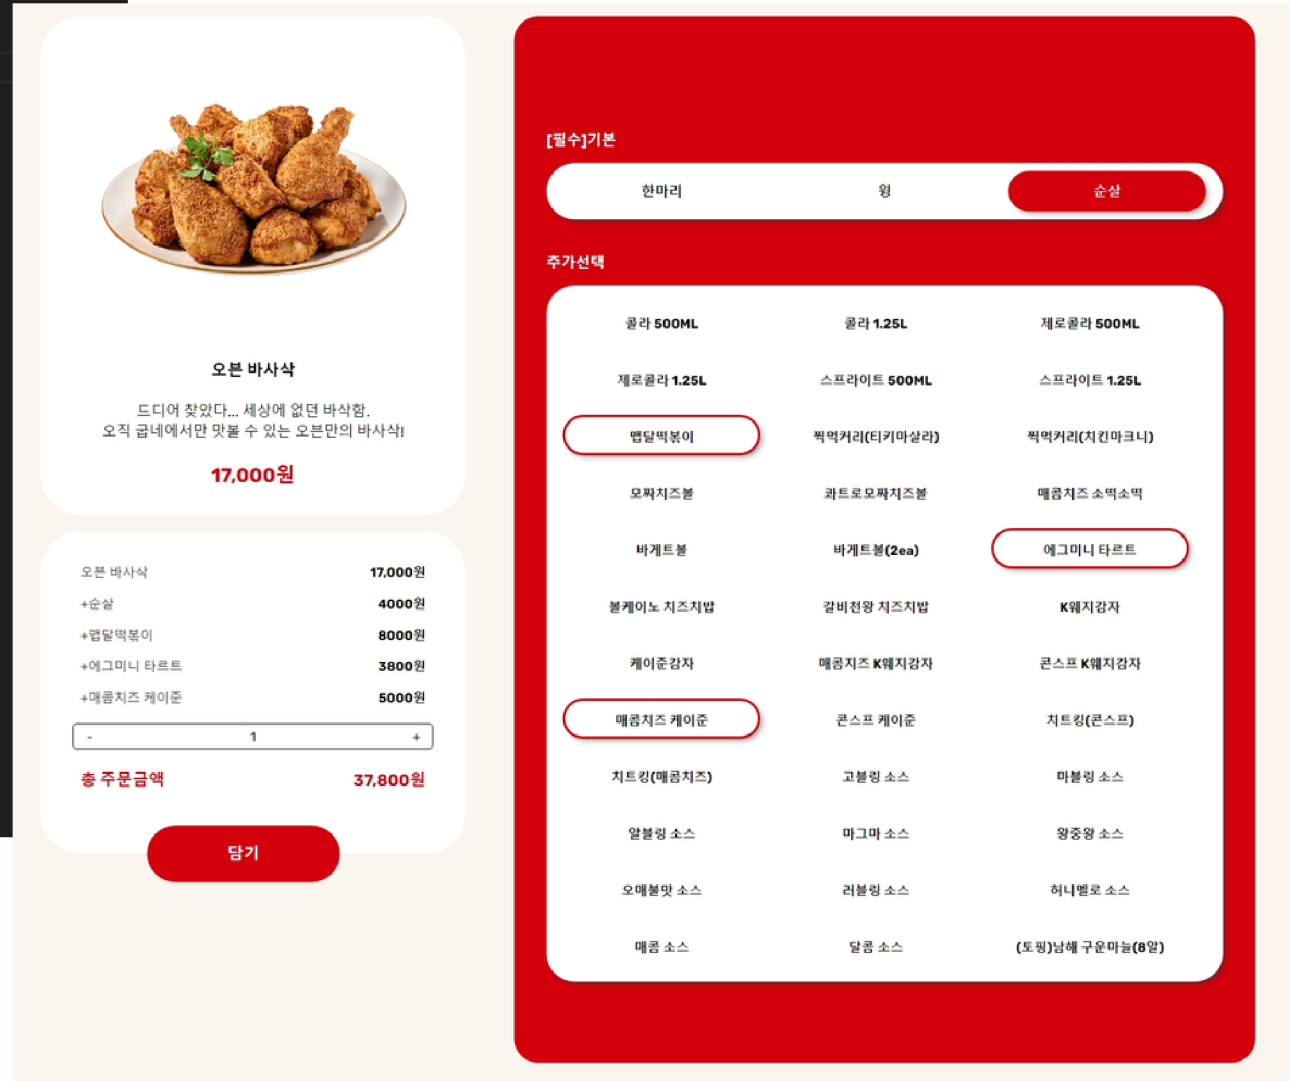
오븐 바사삭

드디어 찾았다... 세상에 없던 바삭함.
오직 굽네에서만 맛볼 수 있는 오븐만의 바사삭!

17,000원

| | |
|---|---|
| 오븐 바사삭 | 17,000원 |
| +순살 | 4000원 |
| +맵달떡볶이 | 8000원 |
| +에그미니 타르트 | 3800원 |
| +매콤치즈 케이준 | 5000원 |

- 1 +

총 주문금액 37,800원

담기

[필수]기본

한마리 윙 순살

추가선택

| | | |
|---|---|---|
| 콜라 500ML | 콜라 1.25L | 제로콜라 500ML |
| 제로콜라 1.25L | 스프라이트 500ML | 스프라이트 1.25L |
| 맵달떡볶이 | 찍먹커리(티키마살라) | 찍먹커리(치킨마크니) |
| 모짜치즈볼 | 콰트로모짜치즈볼 | 매콤치즈 소떡소떡 |
| 바게트볼 | 바게트볼(2ea) | 에그미니 타르트 |
| 볼케이노 치즈치밥 | 갈비천왕 치즈치밥 | K웨지감자 |
| 케이준감자 | 매콤치즈 K웨지감자 | 콘스프 K웨지감자 |
| 매콤치즈 케이준 | 콘스프 케이준 | 치트킹(콘스프) |
| 치트킹(매콤치즈) | 고블링 소스 | 마블링 소스 |
| 알블링 소스 | 마그마 소스 | 왕중왕 소스 |
| 오매불맛 소스 | 러블링 소스 | 허니멜로 소스 |
| 매콤 소스 | 달콤 소스 | (토핑)남해 구운마늘(8알) |